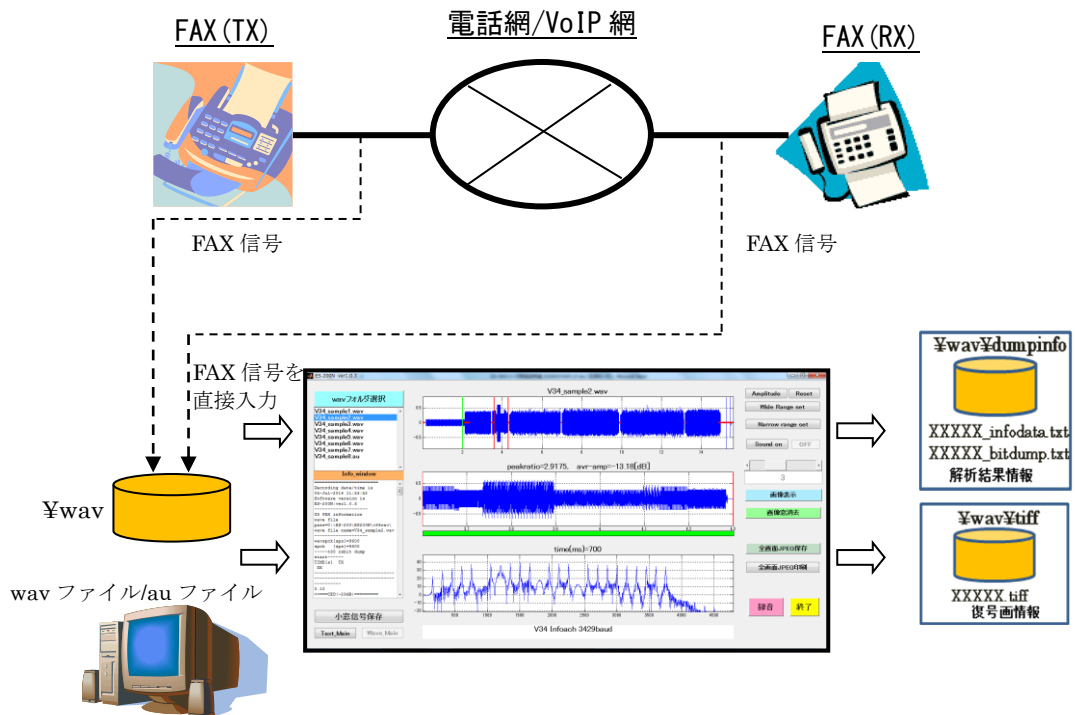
FAX(TX)

電話網/VoIP 網

FAX(RX)

FAX 信号

FAX 信号

FAX 信号を直接入力

¥wav

wav ファイル/au ファイル

ES-200N ver1.0.3

wavフォルダ選択

V34_sample1.wav
V34_sample2.wav
V34_sample3.wav
V34_sample4.wav
V34_sample5.wav
V34_sample6.wav
V34_sample7.wav
V34_sample8.au

Info_window

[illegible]

小窓信号保存

Test_Main

Wave_Main

V34_sample2.wav

peakratio=2.9175, avr-amp=-13.18[dB]

time(ms)=700

V34 Infoach 3429baud

Amplitude

Reset

Wide Range set

Narrow range set

Sound on

OFF

3

画像表示

画像窓消去

全画面JPEG保存

全画面JPEG印刷

録音

終了

¥wav¥dumpinfo

XXXXX_infodata.txt
XXXXX_bitdump.txt
解析結果情報

¥wav¥tiff

XXXXX.tiff
復号画情報